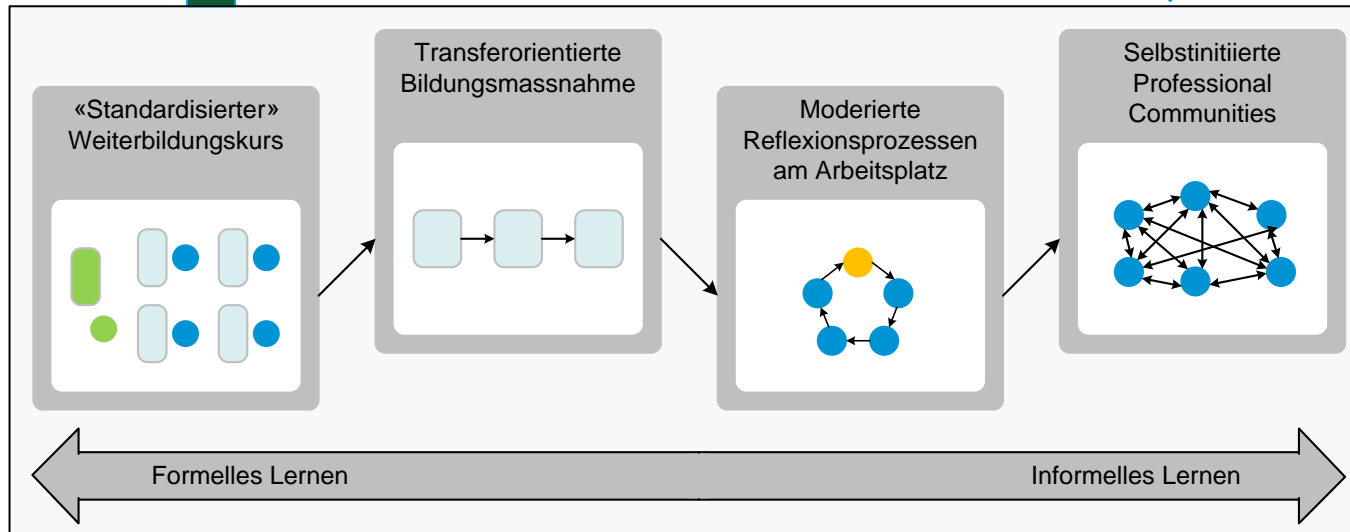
«Standardisierter» Weiterbildungskurs

Transferorientierte Bildungsmassnahme

Moderierte Reflexionsprozessen am Arbeitsplatz

Selbstinitiierte Professional Communities

Formelles Lernen

Informelles Lernen